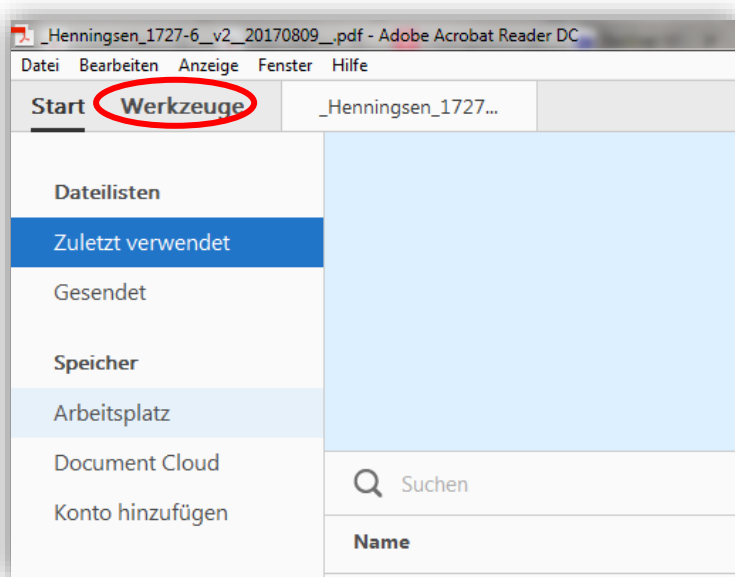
_Henningsen_1727-6__v2__20170809__.pdf - Adobe Acrobat Reader DC

Datei Bearbeiten Anzeige Fenster Hilfe

Start Werkzeuge _Henningsen_1727...

Dateilisten

Zuletzt verwendet

Gesendet

Speicher

Arbeitsplatz

Document Cloud

Konto hinzufügen

Suchen

Name